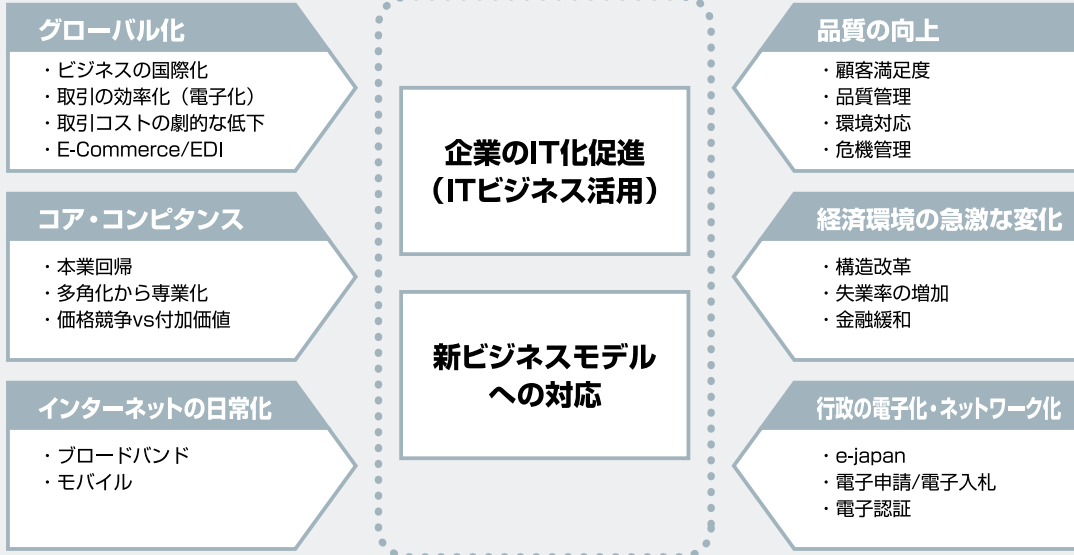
グローバル化

・ビジネスの国際化
・取引の効率化（電子化）
・取引コストの劇的な低下
・E-Commerce/EDI

コア・コンピタンス

・本業回帰
・多角化から専業化
・価格競争vs付加価値

インターネットの日常化

・ブロードバンド
・モバイル

企業のIT化促進（ITビジネス活用）

新ビジネスモデルへの対応

品質の向上

・顧客満足度
・品質管理
・環境対応
・危機管理

経済環境の急激な変化

・構造改革
・失業率の増加
・金融緩和

行政の電子化・ネットワーク化

・e-japan
・電子申請/電子入札
・電子認証